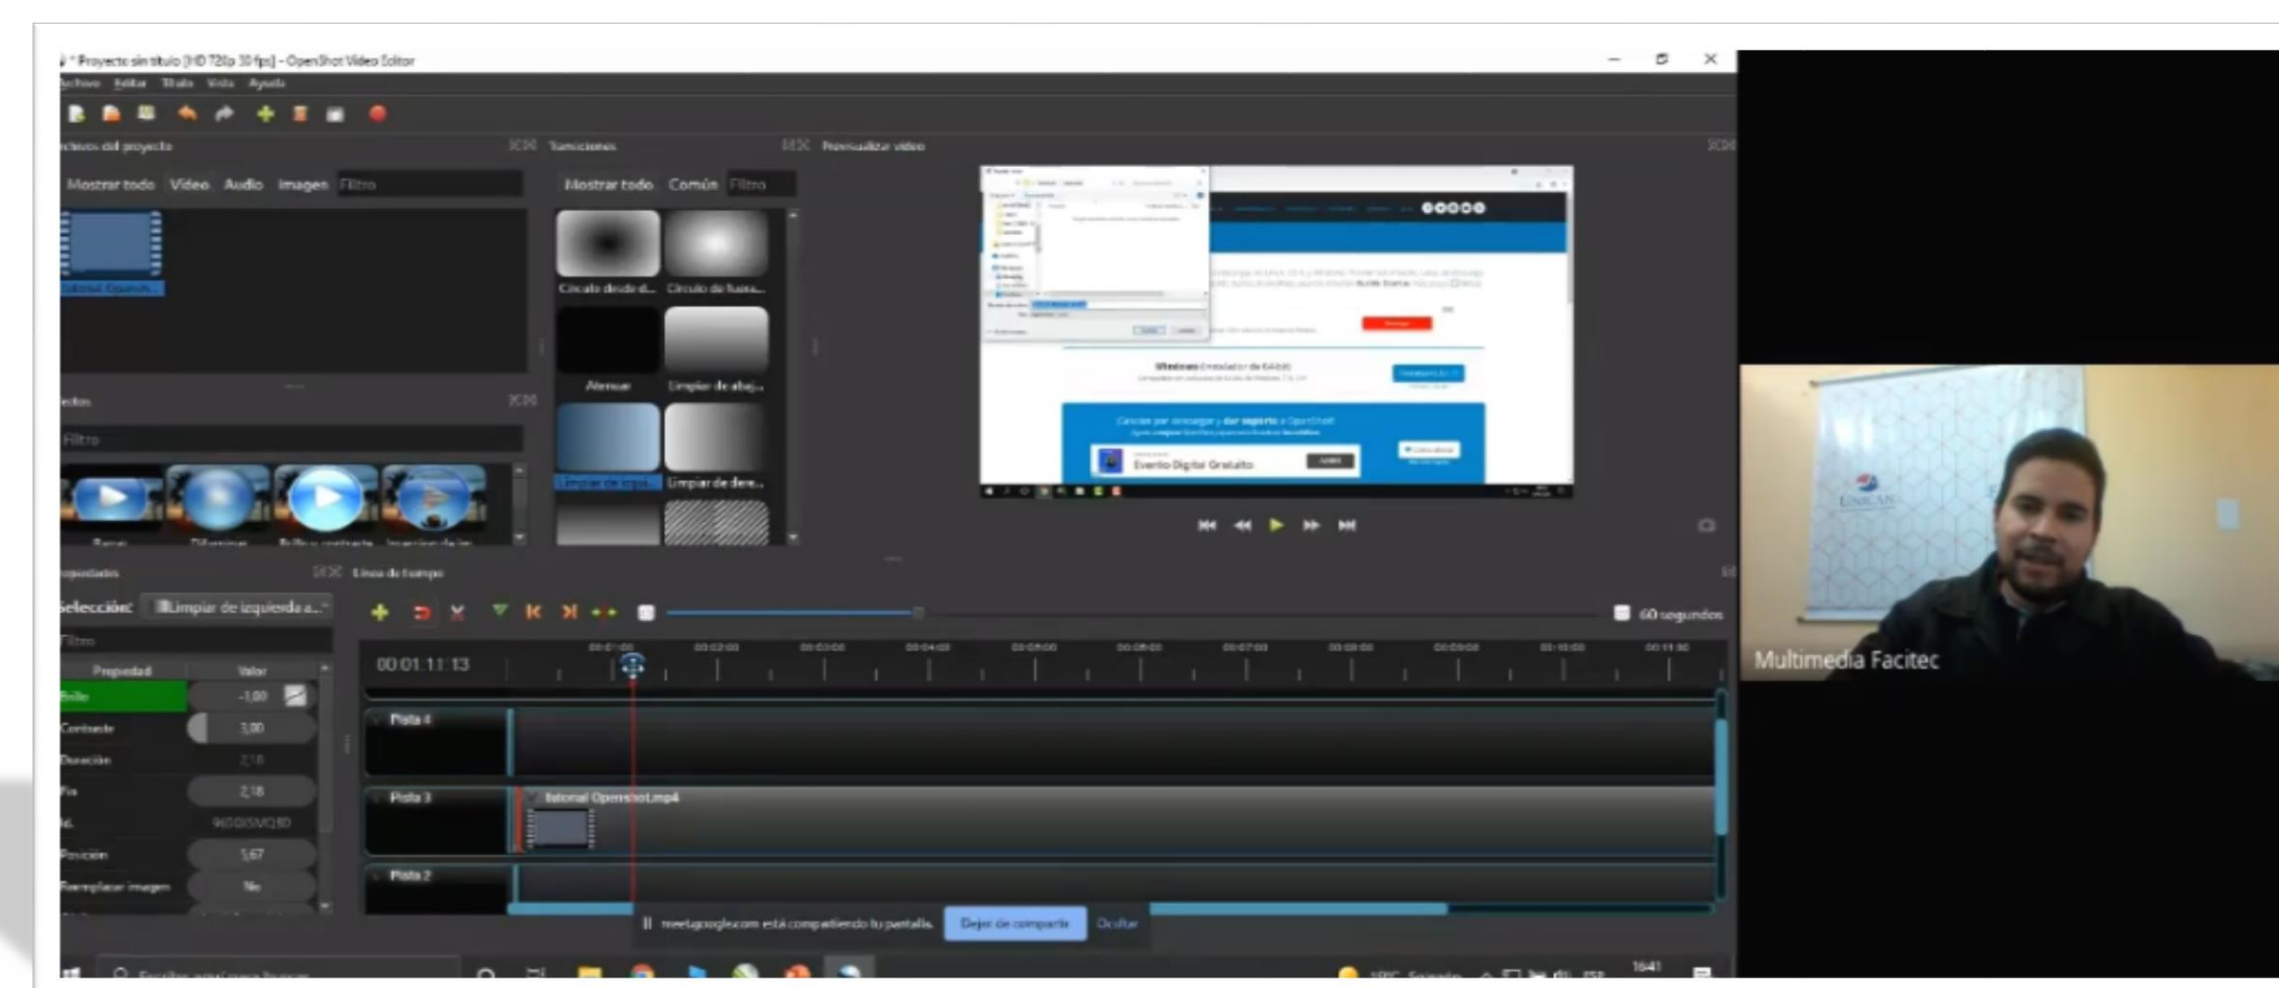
* Proyecto sin título [HD 720p 30 fps] - OpenShot Video Editor

Archivo Editar Título Vista Ayuda

rchivos del proyecto

Mostrar todo Video Audio Imagen Filtro

Transiciones

Mostrar todo Común Filtro

Previsualizar video

Círculo desde d... Círculo de fuera...

Alternar Limpiar de abaj...

Limpiar de izqui... Limpiar de dere...

fectos

Filtro

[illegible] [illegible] Brillo y contraste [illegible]

ropiedades

Línea de tiempo

Selección: Limpiar de izquierda a...

Filtro

| Propiedad | Valor |
|---|---|
| Brillo | -1,00 |
| Contraste | 3,00 |
| Duración | 2,18 |
| Fin | 2,18 |
| Id. | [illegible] |
| Posición | 5,67 |
| Reemplazar imagen | No |

60 segundos

00:01:11:13

Pista 4

Pista 3

Tutorial Openshot.mp4

Pista 2

Evento Digital Gratuito

Multimedia Facitec

meet.google.com está compartiendo tu pantalla. Dejar de compartir Ocultar

16:41